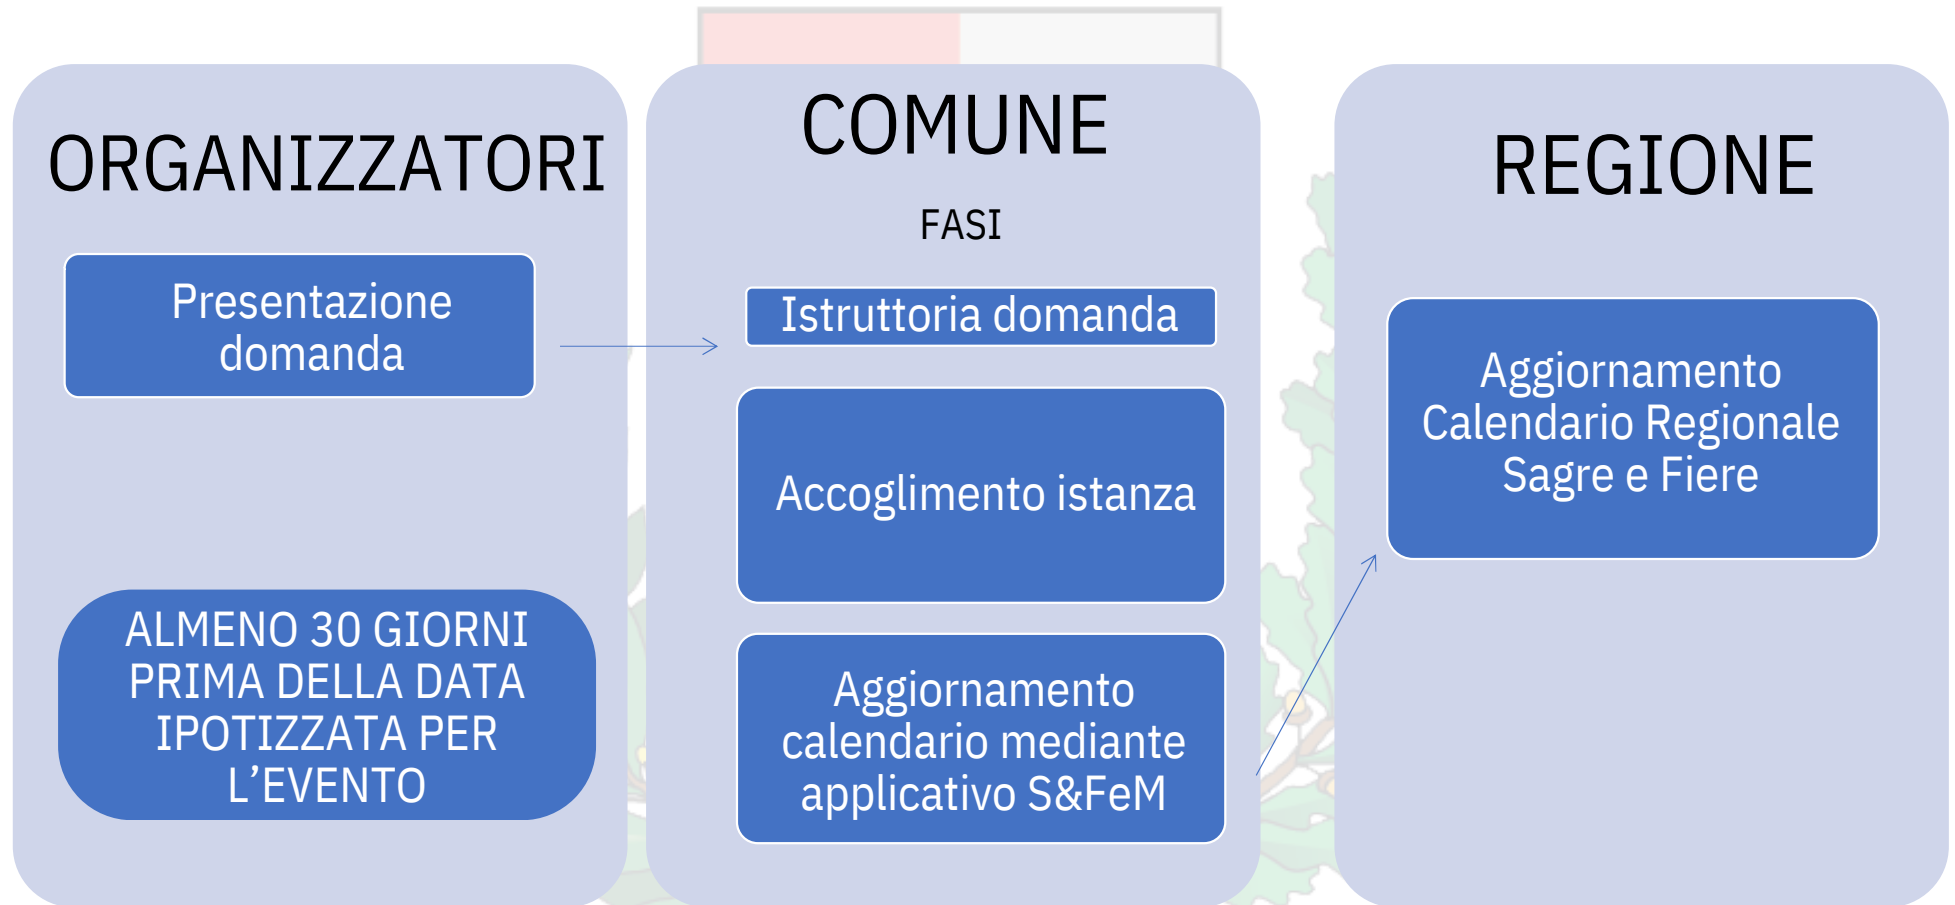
ORGANIZZATORI

Presentazione domanda

ALMENO 30 GIORNI PRIMA DELLA DATA IPOTIZZATA PER L’EVENTO

COMUNE

FASI

Istruttoria domanda

Accoglimento istanza

Aggiornamento calendario mediante applicativo S&FeM

REGIONE

Aggiornamento Calendario Regionale Sagre e Fiere